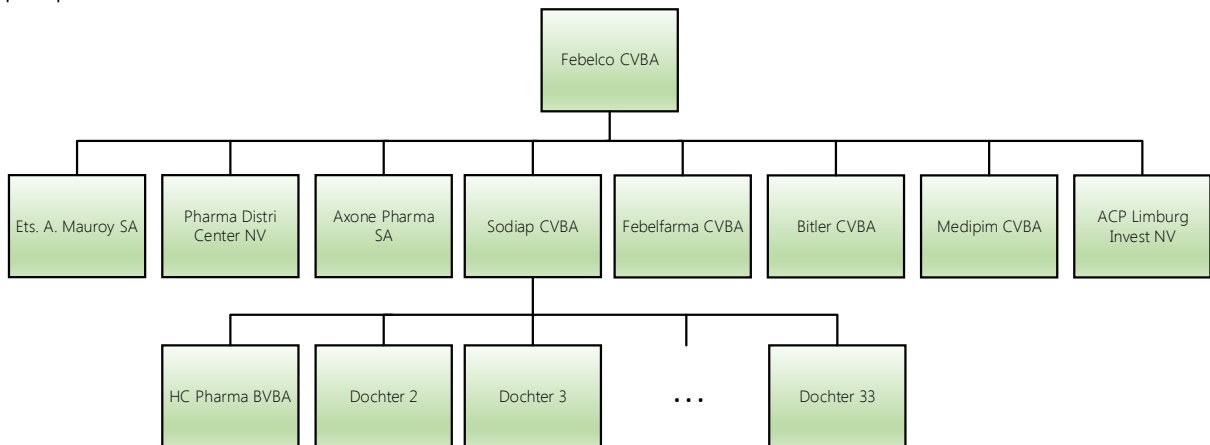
Febelco CVBA

Ets. A. Mauroy SA

Pharma Distri Center NV

Axone Pharma SA

Sodiap CVBA

Febelfarma CVBA

Bitler CVBA

Medipim CVBA

ACP Limburg Invest NV

HC Pharma BVBA

Dochter 2

Dochter 3

...

Dochter 33